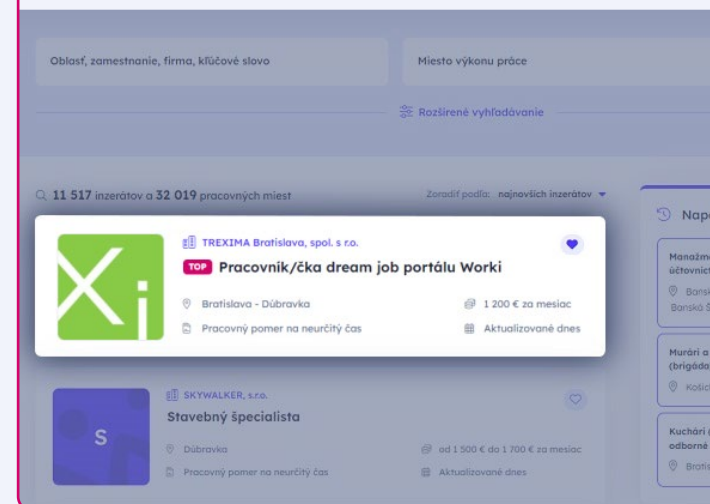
Oblasť, zamestnanie, firma, kľúčové slovo

Miesto výkonu práce

Rozšírené vyhľadávanie

11 517 inzerátov a 32 019 pracovných miest

Zoradiť podľa: najnovších inzerátov

Xi

TREXIMA Bratislava, spol. s r.o.

TOP Pracovník/čka dream job portálu Worki

Bratislava - Dúbravka

1 200 € za mesiac

Pracovný pomer na neurčitý čas

Aktualizované dnes

S

SKYWALKER, s.r.o.

Stavebný špecialista

Dúbravka

od 1 500 € do 1 700 € za mesiac

Pracovný pomer na neurčitý čas

Aktualizované dnes

Nap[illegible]

Manažm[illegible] účtovníct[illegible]

Bansk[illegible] Banská Š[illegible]

Murári a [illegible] (brigádo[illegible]

Košic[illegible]

Kuchári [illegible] odborné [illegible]

Brati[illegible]